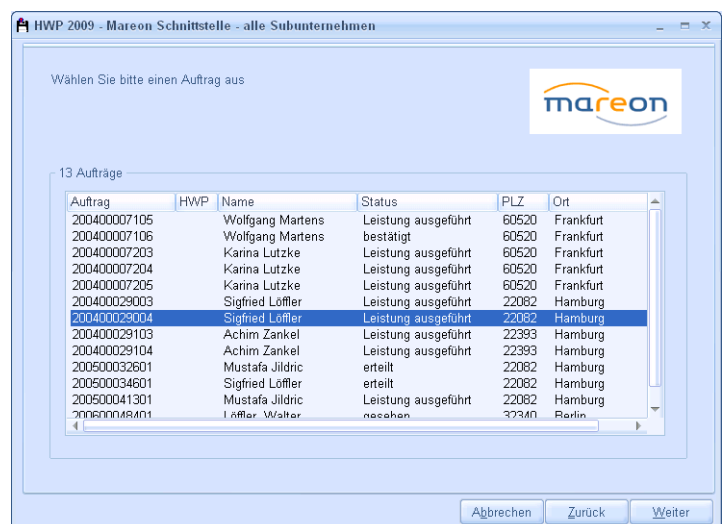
HWP 2009 - Mareon Schnittstelle - alle Subunternehmen

Wählen Sie bitte einen Auftrag aus

mareon

13 Aufträge

| Auftrag | HWP | Name | Status | PLZ | Ort |
|---|---|---|---|---|---|
| 200400007105 | | Wolfgang Martens | Leistung ausgeführt | 60520 | Frankfurt |
| 200400007106 | | Wolfgang Martens | bestätigt | 60520 | Frankfurt |
| 200400007203 | | Karina Lutzke | Leistung ausgeführt | 60520 | Frankfurt |
| 200400007204 | | Karina Lutzke | Leistung ausgeführt | 60520 | Frankfurt |
| 200400007205 | | Karina Lutzke | Leistung ausgeführt | 60520 | Frankfurt |
| 200400029003 | | Sigfried Löffler | Leistung ausgeführt | 22082 | Hamburg |
| 200400029004 | | Sigfried Löffler | Leistung ausgeführt | 22082 | Hamburg |
| 200400029103 | | Achim Zankel | Leistung ausgeführt | 22393 | Hamburg |
| 200400029104 | | Achim Zankel | Leistung ausgeführt | 22393 | Hamburg |
| 200500032601 | | Mustafa Jildric | erteilt | 22082 | Hamburg |
| 200500034601 | | Sigfried Löffler | erteilt | 22082 | Hamburg |
| 200500041301 | | Mustafa Jildric | Leistung ausgeführt | 22082 | Hamburg |
| 200600048401 | | Löffler, Walter | gesehen | 32340 | Berlin |

Abbrechen Zurück Weiter